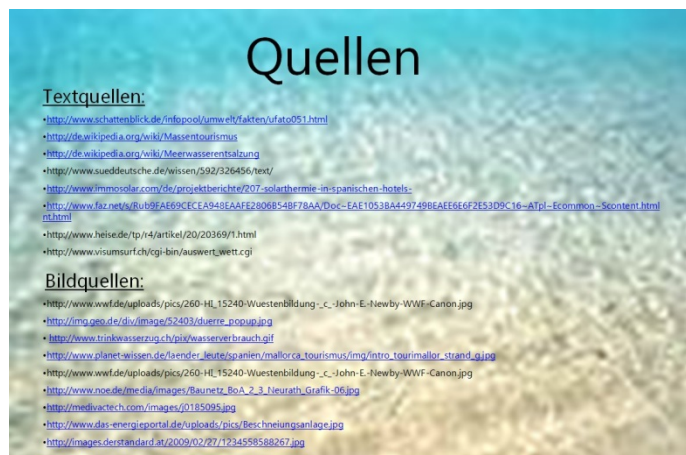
Quellen

Textquellen:

•http://www.schattenblick.de/infopool/umwelt/fakten/ufato051.html

•http://de.wikipedia.org/wiki/Massentourismus

•http://de.wikipedia.org/wiki/Meerwasserentsalzung

•http://www.sueddeutsche.de/wissen/592/326456/text/

•http://www.immosolar.com/de/projektberichte/207-solarthermie-in-spanischen-hotels-

•http://www.faz.net/s/Rub9FAE69CECEA948EAAFE2806B54BF78AA/Doc~EAE1053BA449749BEAEE6E6F2E53D9C16~ATpl~Ecommon~Scontent.html

•http://www.heise.de/tp/r4/artikel/20/20369/1.html

•http://www.visumsurf.ch/cgi-bin/auswert_wett.cgi

Bildquellen:

•http://www.wwf.de/uploads/pics/260-HL_15240-Wuestenbildung-_c_-John-E.-Newby-WWF-Canon.jpg

•http://img.geo.de/div/image/52403/duerre_popup.jpg

•http://www.trinkwasserzug.ch/pix/wasserverbrauch.gif

•http://www.planet-wissen.de/laender_leute/spanien/mallorca_tourismus/img/intro_tourimallor_strand_g.jpg

•http://www.wwf.de/uploads/pics/260-HL_15240-Wuestenbildung-_c_-John-E.-Newby-WWF-Canon.jpg

•http://www.noe.de/media/images/Baunetz_BoA_2_3_Neurath_Grafik-06.jpg

•http://medivactech.com/images/j0185095.jpg

•http://www.das-energieportal.de/uploads/pics/Beschneiungsanlage.jpg

•http://images.derstandard.at/2009/02/27/1234558588267.jpg